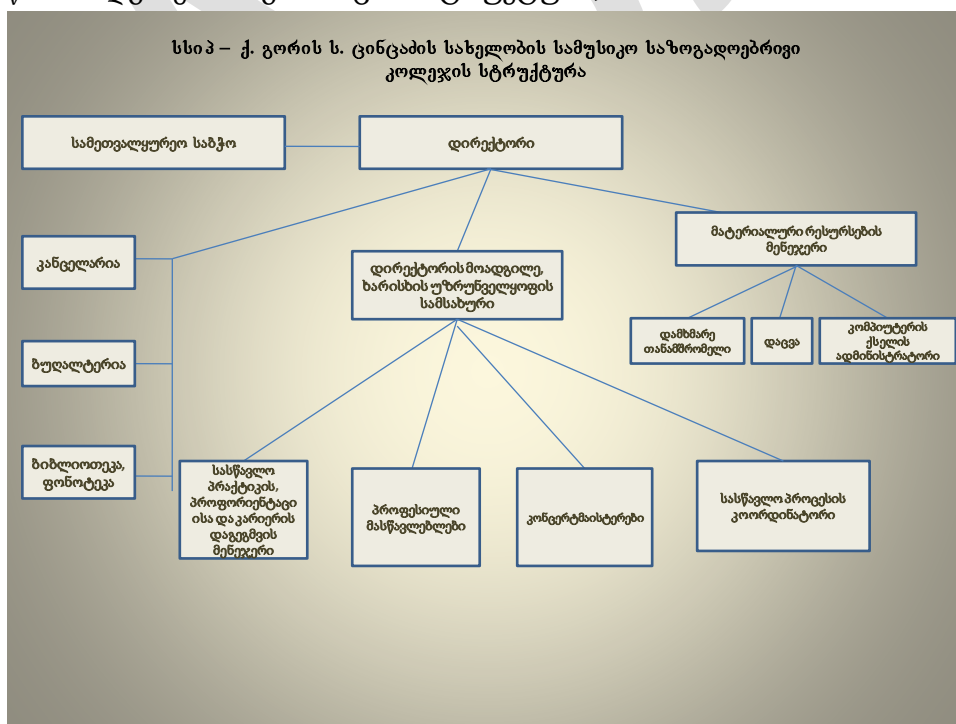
სსიპ – ქ. გორის ს. ცინცაძის სახელობის სამუსიკო საზოგადოებრივი კოლეჯის სტრუქტურა

სამეთვალყურეო საბჭო

დირექტორი

კანცელარია

ბუღალტერია

ბიბლიოთეკა, ფონოტეკა

დირექტორის მოადგილე, ხარისხის უზრუნველყოფის სამსახური

მატერიალური რესურსების მენეჯერი

დამხმარე თანამშრომელი

დაცვა

კომპიუტერის ქსელის ადმინისტრატორი

სასწავლო პრაქტიკის, პროფორიენტაციისა და კარიერის დაგეგმვის მენეჯერი

პროფესიული მასწავლებლები

კონცერტმაისტერები

სასწავლო პროცესის კოორდინატორი